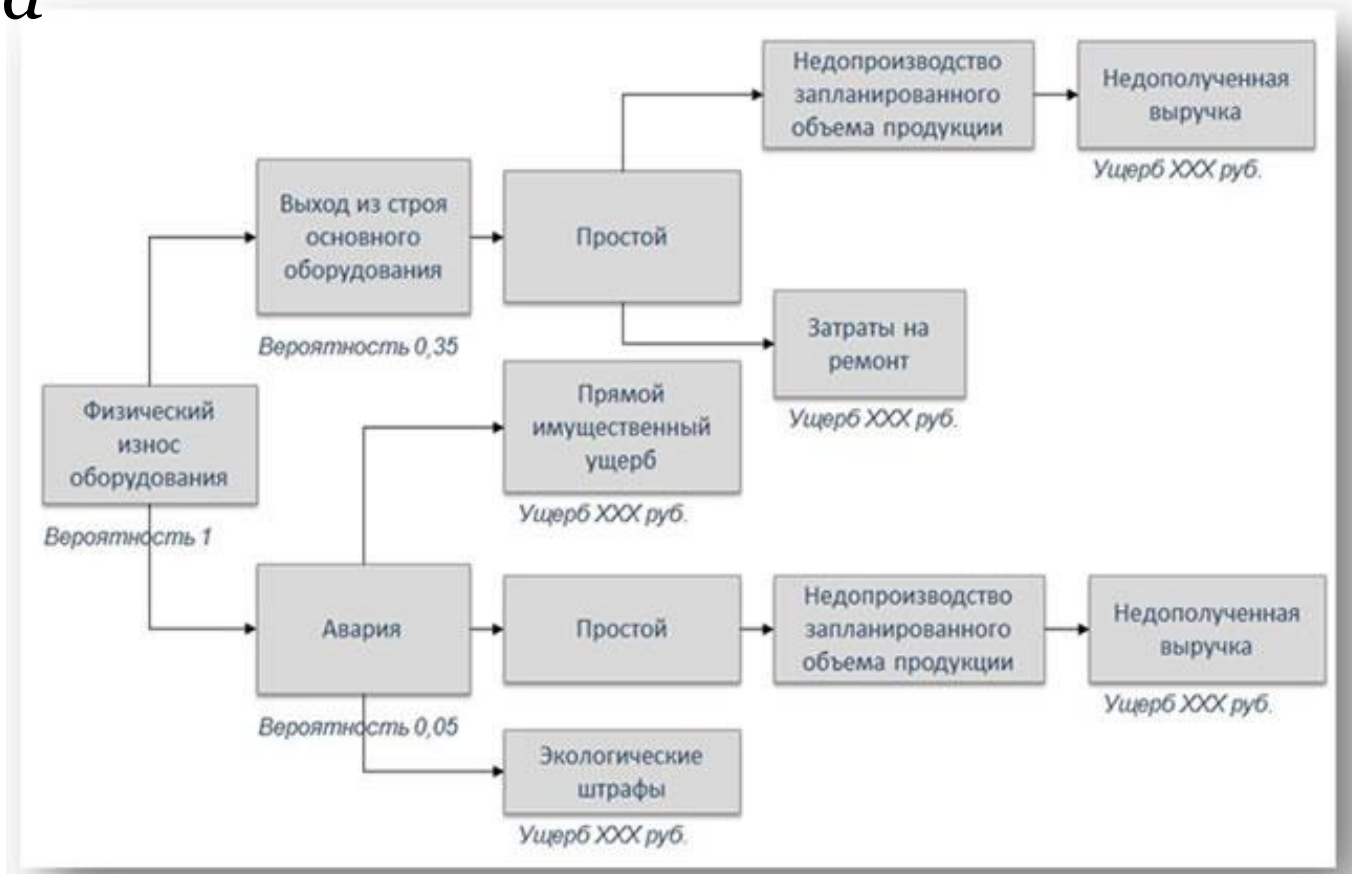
a

Физический износ оборудования

Вероятность 1

Выход из строя основного оборудования

Вероятность 0,35

Простой

Недопроизводство запланированного объема продукции

Недополученная выручка

Ущерб XXX руб.

Затраты на ремонт

Ущерб XXX руб.

Прямой имущественный ущерб

Ущерб XXX руб.

Авария

Вероятность 0,05

Простой

Недопроизводство запланированного объема продукции

Недополученная выручка

Ущерб XXX руб.

Экологические штрафы

Ущерб XXX руб.